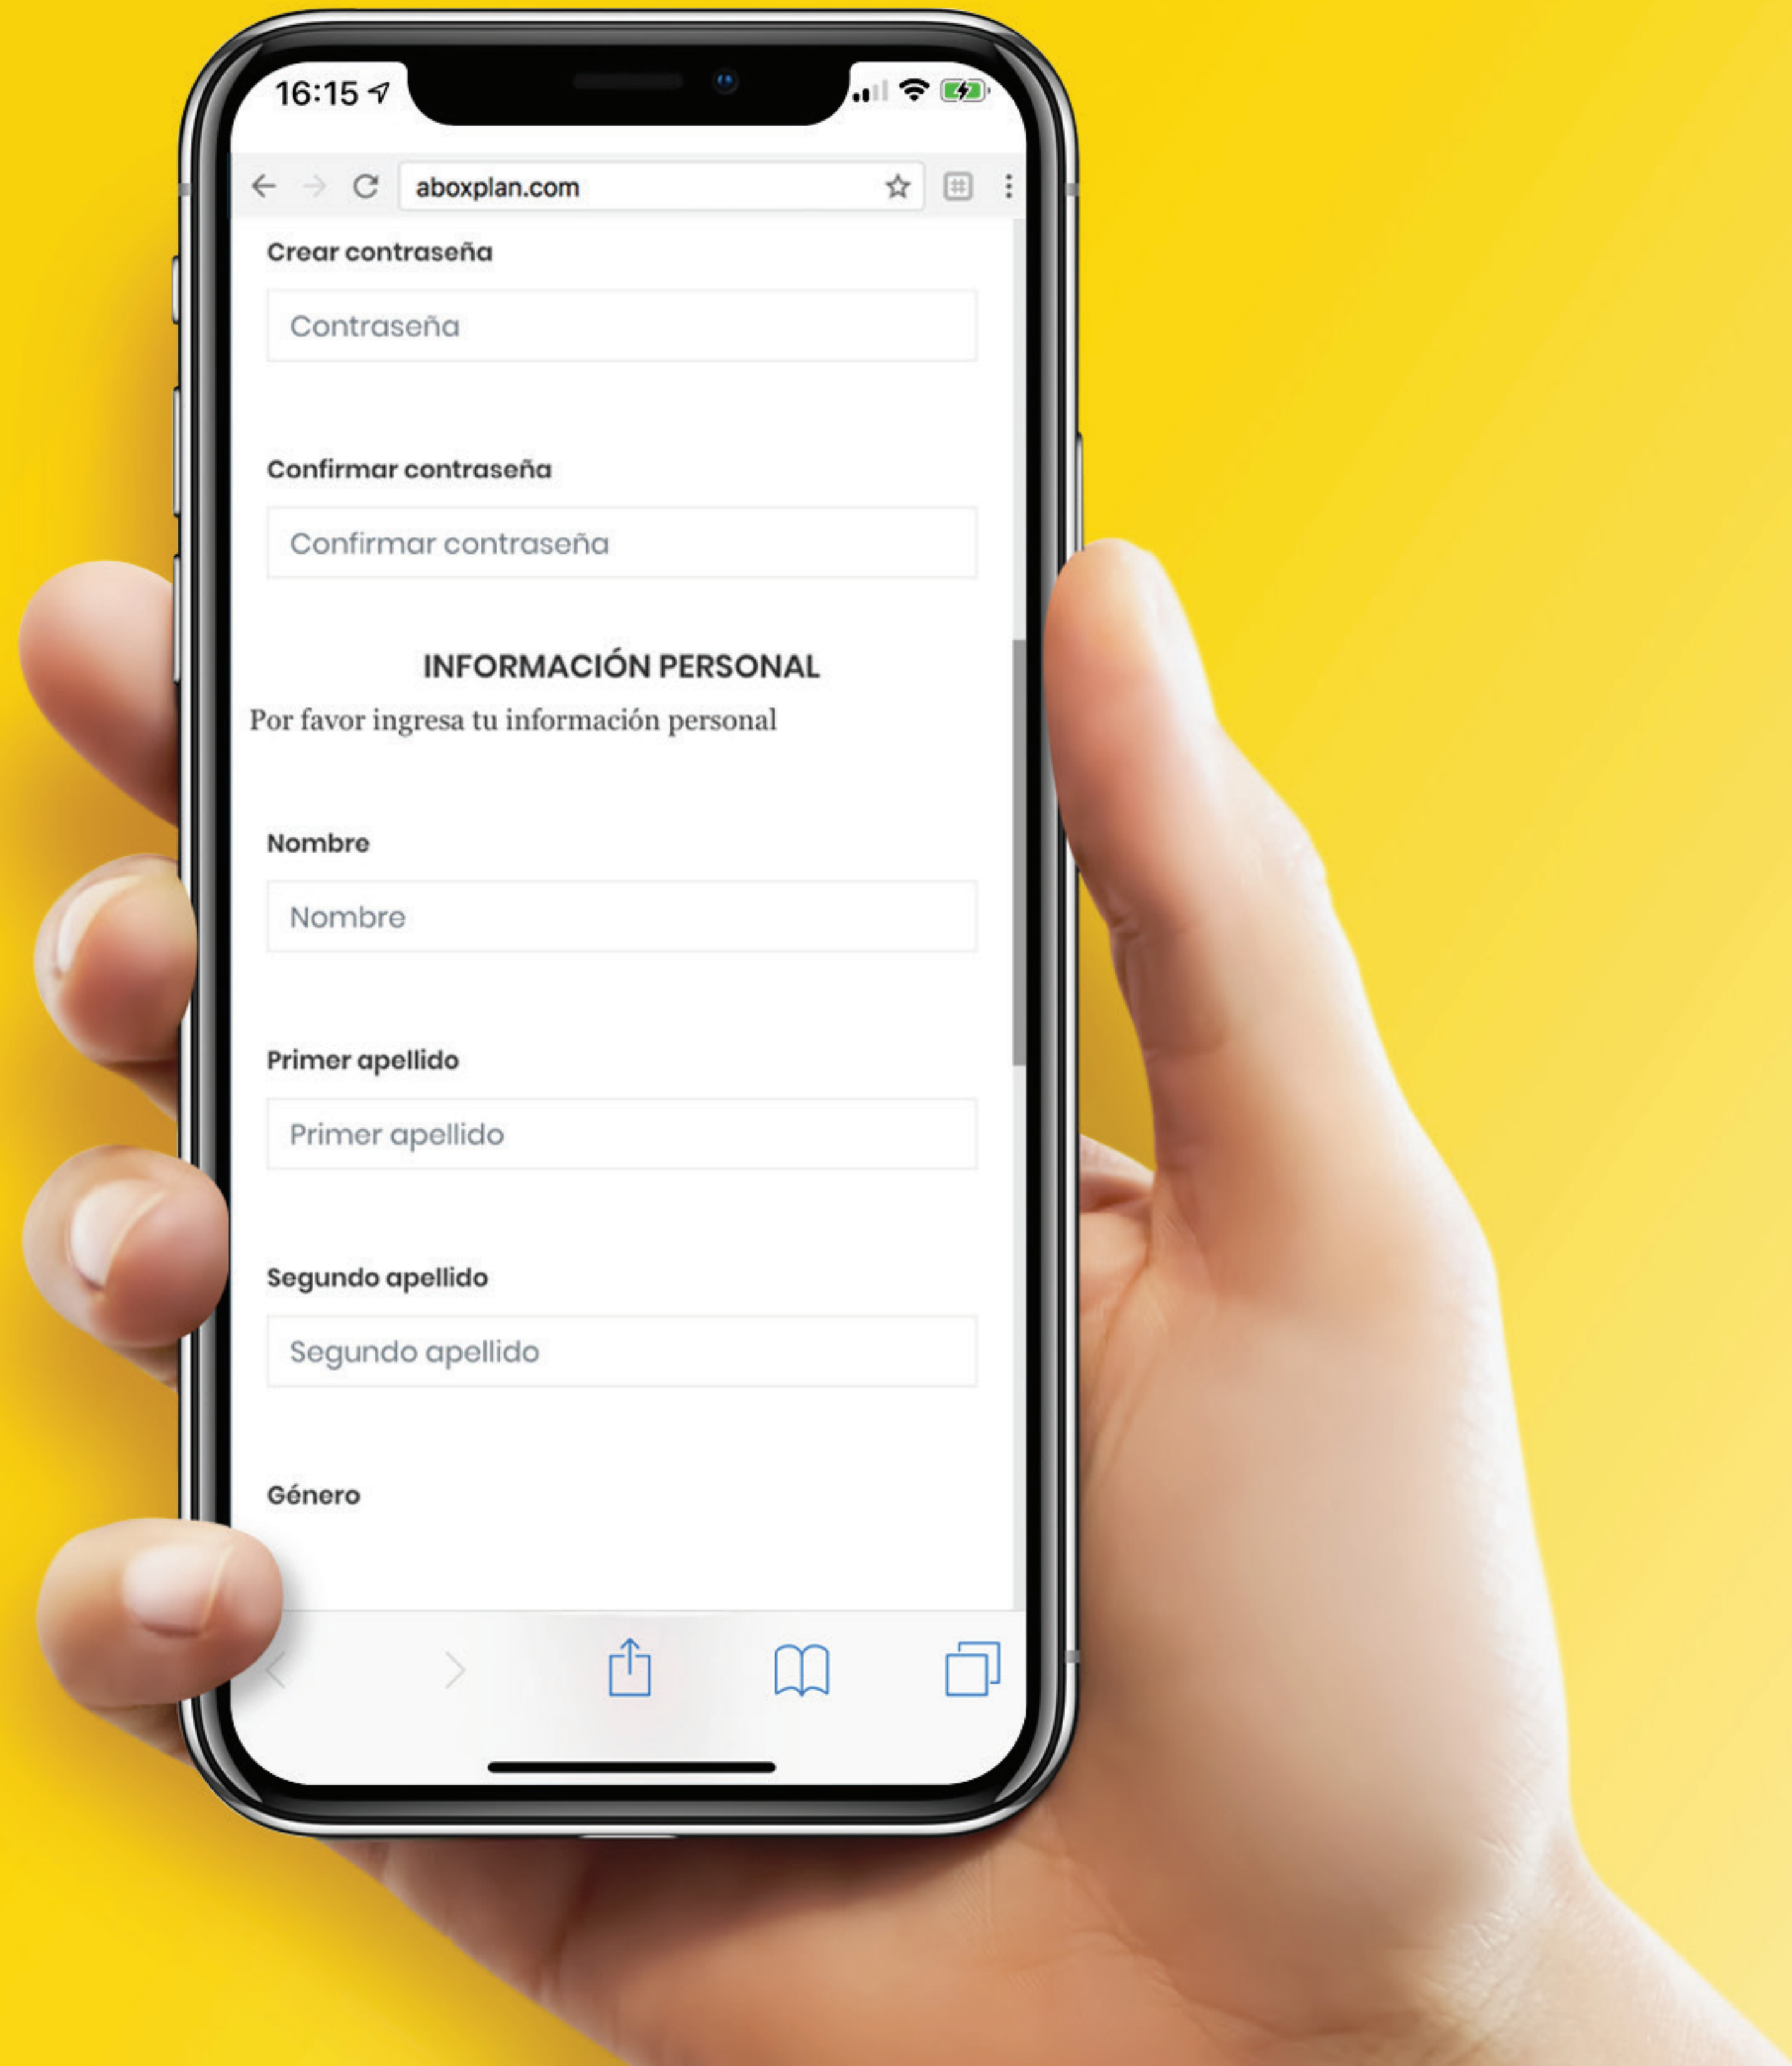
16:15

aboxplan.com

Crear contraseña

Contraseña

Confirmar contraseña

Confirmar contraseña

INFORMACIÓN PERSONAL

Por favor ingresa tu información personal

Nombre

Nombre

Primer apellido

Primer apellido

Segundo apellido

Segundo apellido

Género